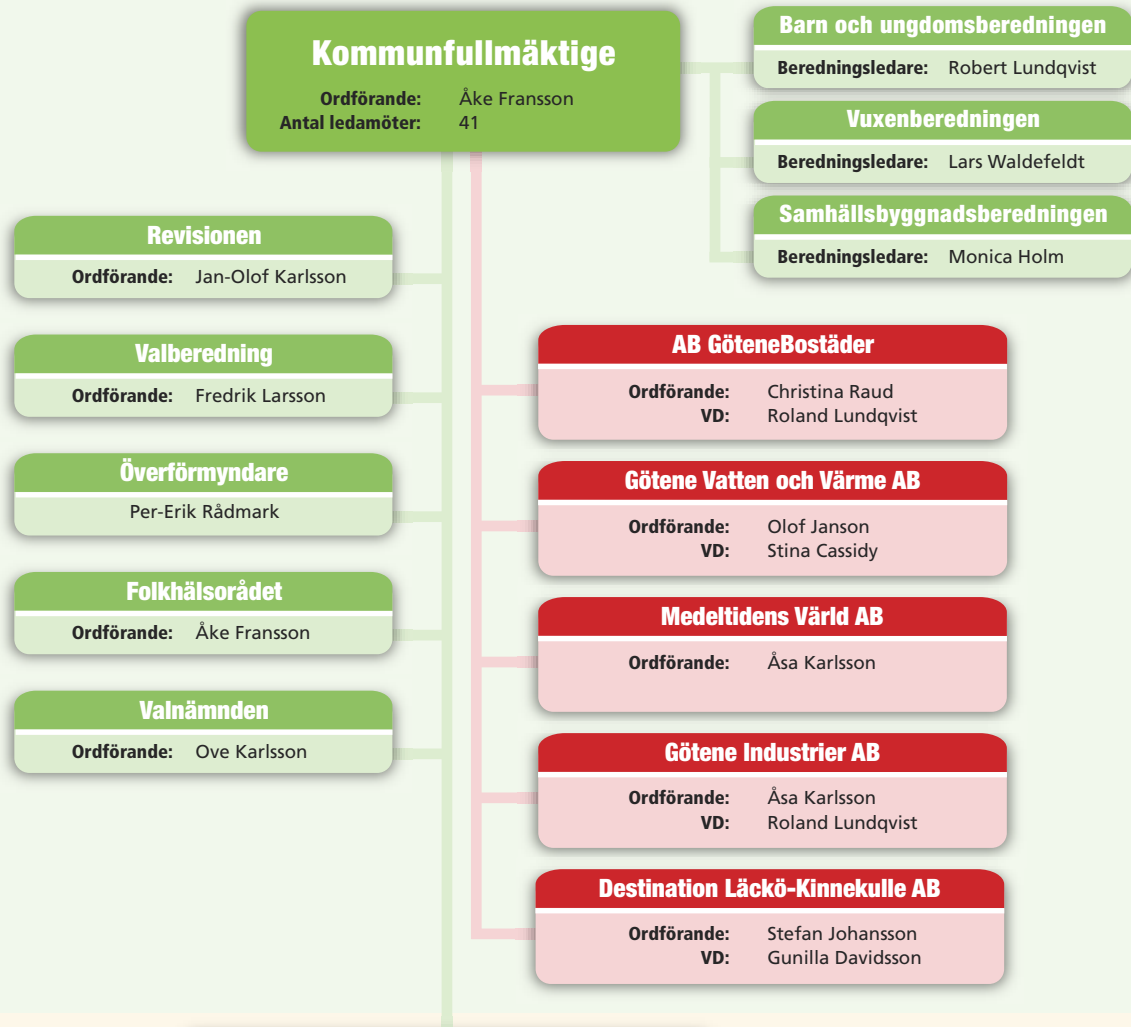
Kommunfullmäktige
Ordförande: Åke Fransson
Antal ledamöter: 41

Barn och ungdomsberedningen
Beredningsledare: Robert Lundqvist

Vuxenberedningen
Beredningsledare: Lars Waldefeldt

Samhällsbyggnadsberedningen
Beredningsledare: Monica Holm

Revisionen
Ordförande: Jan-Olof Karlsson

Valberedning
Ordförande: Fredrik Larsson

Överförmyndare
Per-Erik Rådmark

Folkhälsorådet
Ordförande: Åke Fransson

Valnämnden
Ordförande: Ove Karlsson

AB GöteneBostäder
Ordförande: Christina Raud
VD: Roland Lundqvist

Götene Vatten och Värme AB
Ordförande: Olof Janson
VD: Stina Cassidy

Medeltidens Värld AB
Ordförande: Åsa Karlsson

Götene Industrier AB
Ordförande: Åsa Karlsson
VD: Roland Lundqvist

Destination Läckö-Kinnekulle AB
Ordförande: Stefan Johansson
VD: Gunilla Davidsson